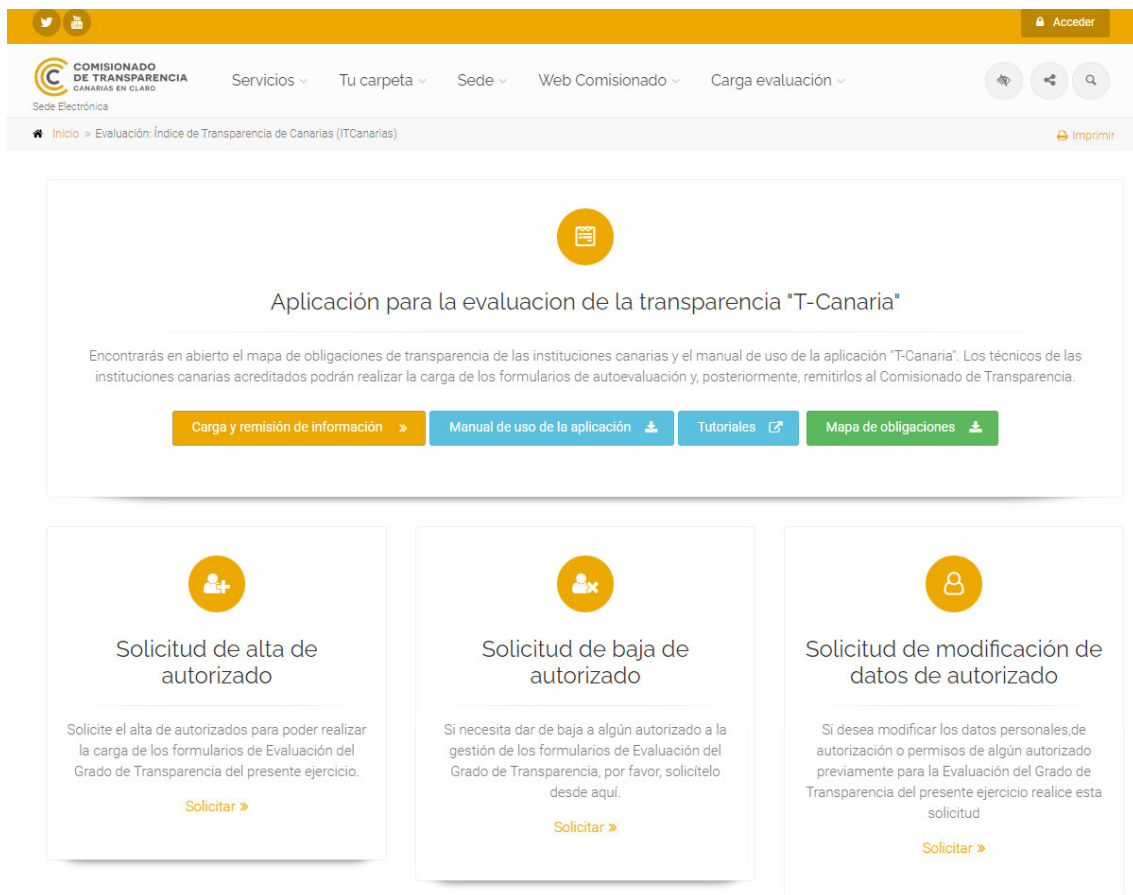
Acceder

COMISIONADO DE TRANSPARENCIA
CANARIAS EN CLARO
Sede Electrónica

Servicios Tu carpeta Sede Web Comisionado Carga evaluación

Inicio » Evaluación: Índice de Transparencia de Canarias (ITCanarias)

Imprimir

Aplicación para la evaluacion de la transparencia "T-Canaria"

Encontrarás en abierto el mapa de obligaciones de transparencia de las instituciones canarias y el manual de uso de la aplicación "T-Canaria". Los técnicos de las instituciones canarias acreditados podrán realizar la carga de los formularios de autoevaluación y, posteriormente, remitirlos al Comisionado de Transparencia.

Carga y remisión de información »
Manual de uso de la aplicación
Tutoriales
Mapa de obligaciones

Solicitud de alta de autorizado

Solicite el alta de autorizados para poder realizar la carga de los formularios de Evaluación del Grado de Transparencia del presente ejercicio.

Solicitar »

Solicitud de baja de autorizado

Si necesita dar de baja a algún autorizado a la gestión de los formularios de Evaluación del Grado de Transparencia, por favor, solicítelo desde aquí.

Solicitar »

Solicitud de modificación de datos de autorizado

Si desea modificar los datos personales,de autorización o permisos de algún autorizado previamente para la Evaluación del Grado de Transparencia del presente ejercicio realice esta solicitud

Solicitar »